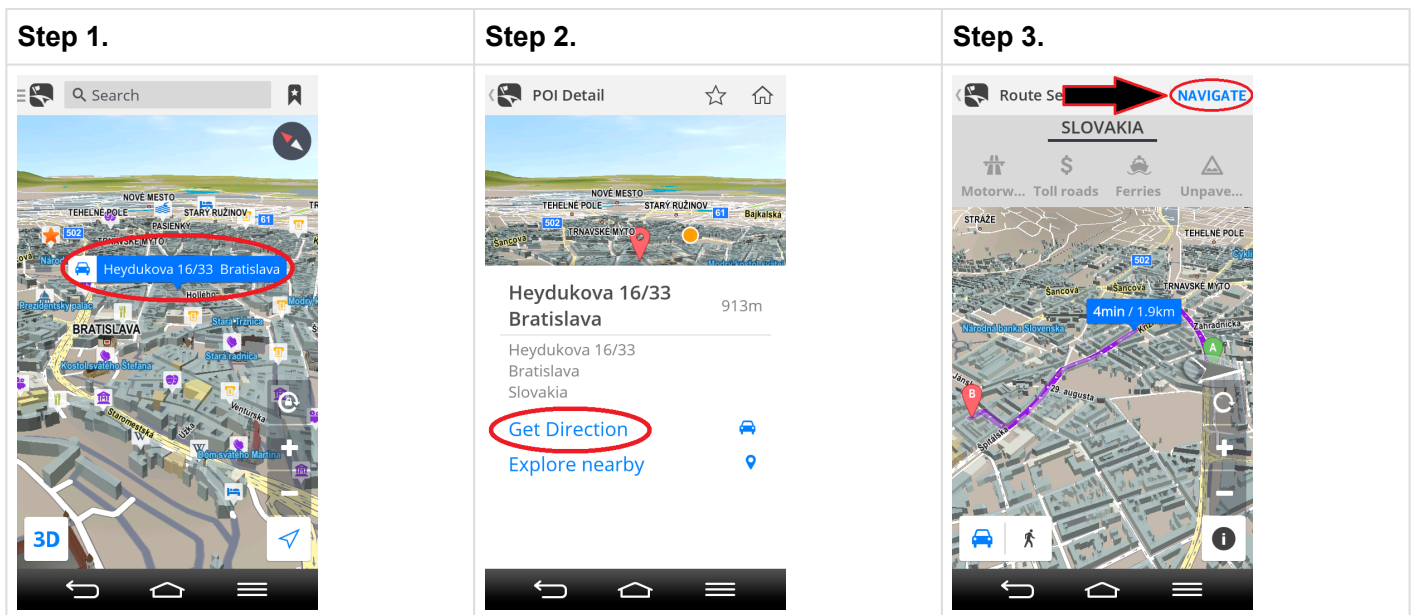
| Step 1. | Step 2. | Step 3. |
|---|---|---|
| Search<br>NOVÉ MESTO<br>TEHELNÉ POLE<br>STARÝ RUŽINOV<br>PASIENKY<br>502<br>61<br>TRNAVSKÉ MÝTO<br>Heydukova 16/33 Bratislava<br>Prezidentský palác<br>BRATISLAVA<br>Stará Tržnica<br>Stará radnica<br>Kostol svätého Štefana<br>Ventúrska<br>Staromestská<br>Dóm svätého Martina<br>3D | POI Detail<br>NOVÉ MESTO<br>TEHELNÉ POLE<br>STARÝ RUŽINOV<br>502<br>TRNAVSKÉ MÝTO<br>Bajkalská<br>Šancová<br>Heydukova 16/33 Bratislava 913m<br>Heydukova 16/33<br>Bratislava<br>Slovakia<br>Get Direction<br>Explore nearby | Route Se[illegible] NAVIGATE<br>SLOVAKIA<br>Motorw... Toll roads Ferries Unpave...<br>STRÁŽE<br>TEHELNÉ POLE<br>502<br>Šancová<br>TRNAVSKÉ MÝTO<br>4min / 1.9km<br>Národná banka Slovenska<br>Záhradnícka<br>A<br>B<br>29. augusta<br>Špitálska |